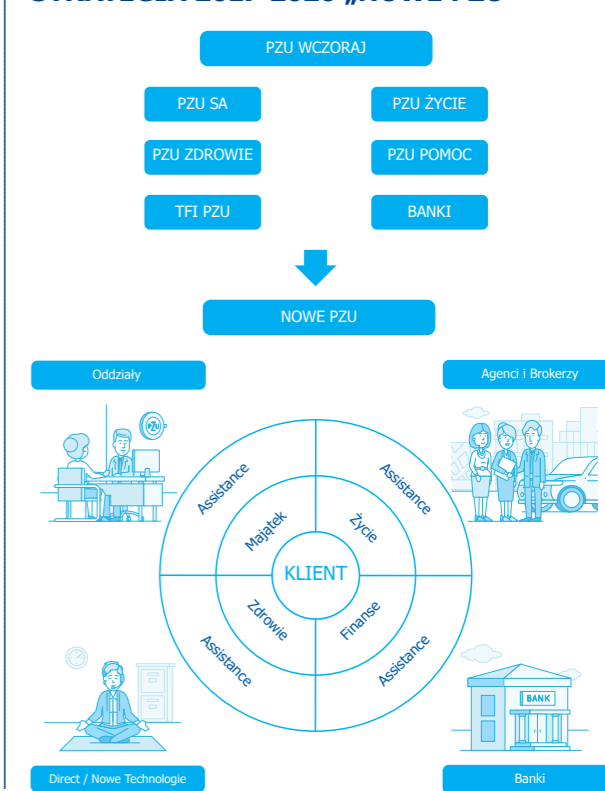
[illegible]

PZU WCZORAJ

PZU SA

PZU ŻYCIE

PZU ZDROWIE

PZU POMOC

TFI PZU

BANKI

NOWE PZU

Oddziały

Agenci i Brokerzy

PZU

Assistance

Assistance

Majątek

Życie

KLIENT

Zdrowie

Finanse

Assistance

Assistance

BANK

Direct / Nowe Technologie

Banki